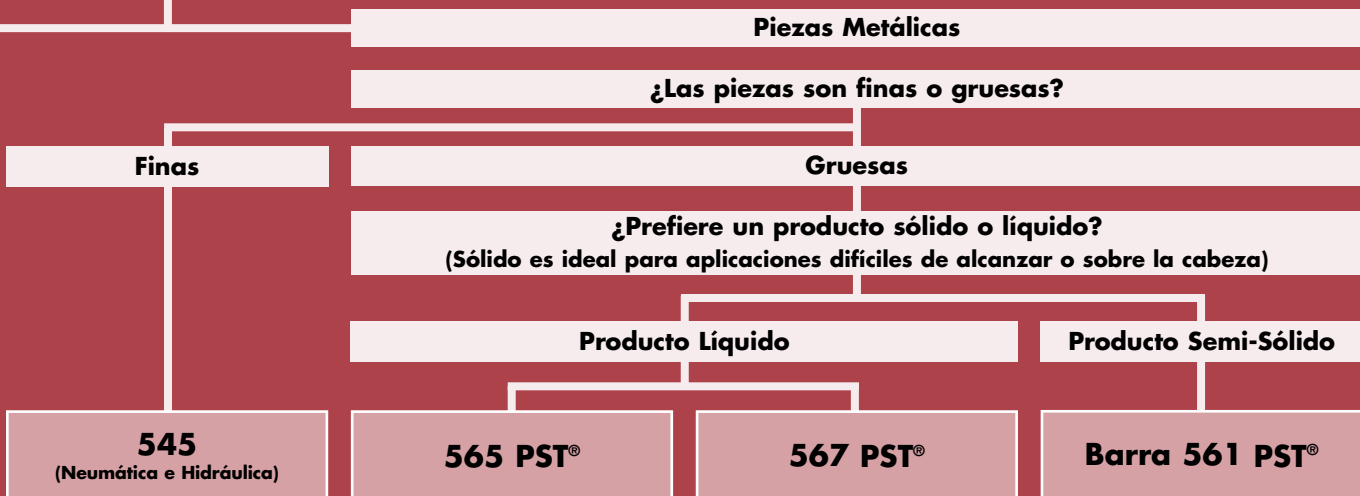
Piezas Metálicas

¿Las piezas son finas o gruesas?

Finas

Gruesas

¿Prefiere un producto sólido o líquido?
(Sólido es ideal para aplicaciones difíciles de alcanzar o sobre la cabeza)

Producto Líquido

Producto Semi-Sólido

545
(Neumática e Hidráulica)

565 PST®

567 PST®

Barra 561 PST®